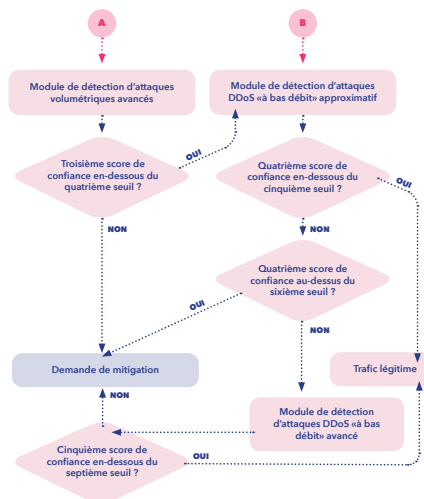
A

B

Module de détection d'attaques volumétriques avancés

Module de détection d'attaques DDoS «à bas débit» approximatif

Troisième score de confiance en-dessous du quatrième seuil ?

OUI

Quatrième score de confiance en-dessous du cinquième seuil ?

OUI

NON

NON

Quatrième score de confiance au-dessus du sixième seuil ?

OUI

NON

Demande de mitigation

Trafic légitime

NON

Module de détection d'attaques DDoS «à bas débit» avancé

Cinquième score de confiance en-dessous du septième seuil ?

OUI